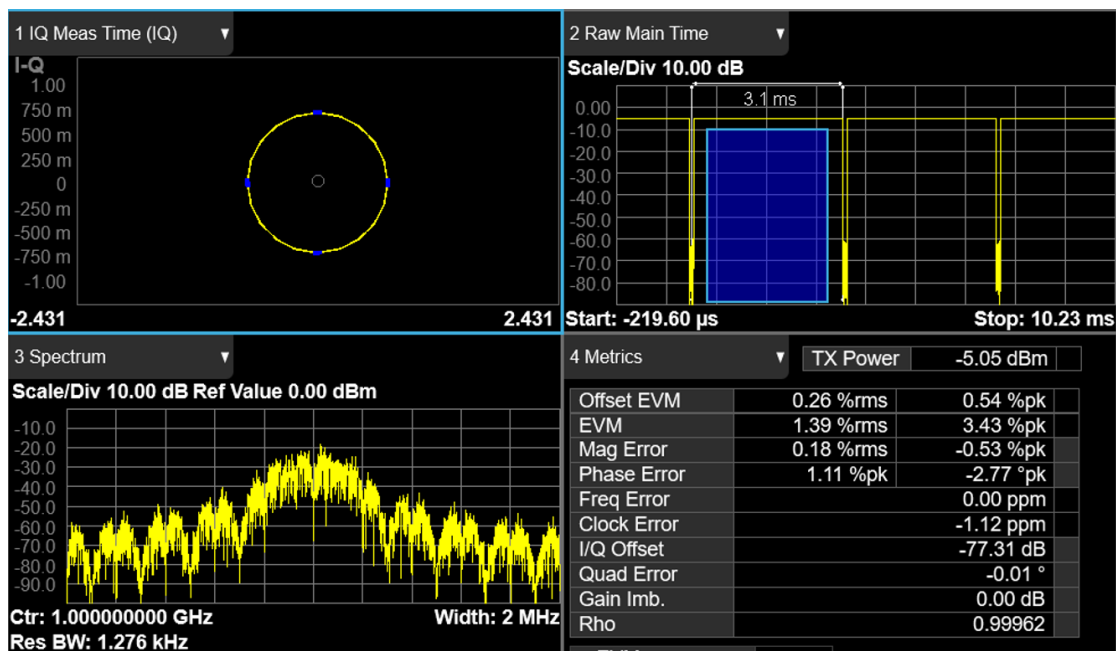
1 IQ Meas Time (IQ) ▼

I-Q
1.00
750 m
500 m
250 m
0
-250 m
-500 m
-750 m
-1.00
-2.431
2.431

2 Raw Main Time ▼

Scale/Div 10.00 dB
3.1 ms
0.00
-10.0
-20.0
-30.0
-40.0
-50.0
-60.0
-70.0
-80.0
Start: -219.60 µs
Stop: 10.23 ms

3 Spectrum ▼

Scale/Div 10.00 dB Ref Value 0.00 dBm
-10.0
-20.0
-30.0
-40.0
-50.0
-60.0
-70.0
-80.0
-90.0
Ctr: 1.000000000 GHz
Width: 2 MHz
Res BW: 1.276 kHz

4 Metrics ▼

| TX Power | -5.05 dBm |
|---|---|

| | | |
|---|---|---|
| Offset EVM | 0.26 %rms | 0.54 %pk |
| EVM | 1.39 %rms | 3.43 %pk |
| Mag Error | 0.18 %rms | -0.53 %pk |
| Phase Error | 1.11 %pk | -2.77 °pk |
| Freq Error | | 0.00 ppm |
| Clock Error | | -1.12 ppm |
| I/Q Offset | | -77.31 dB |
| Quad Error | | -0.01 ° |
| Gain Imb. | | 0.00 dB |
| Rho | | 0.99962 |